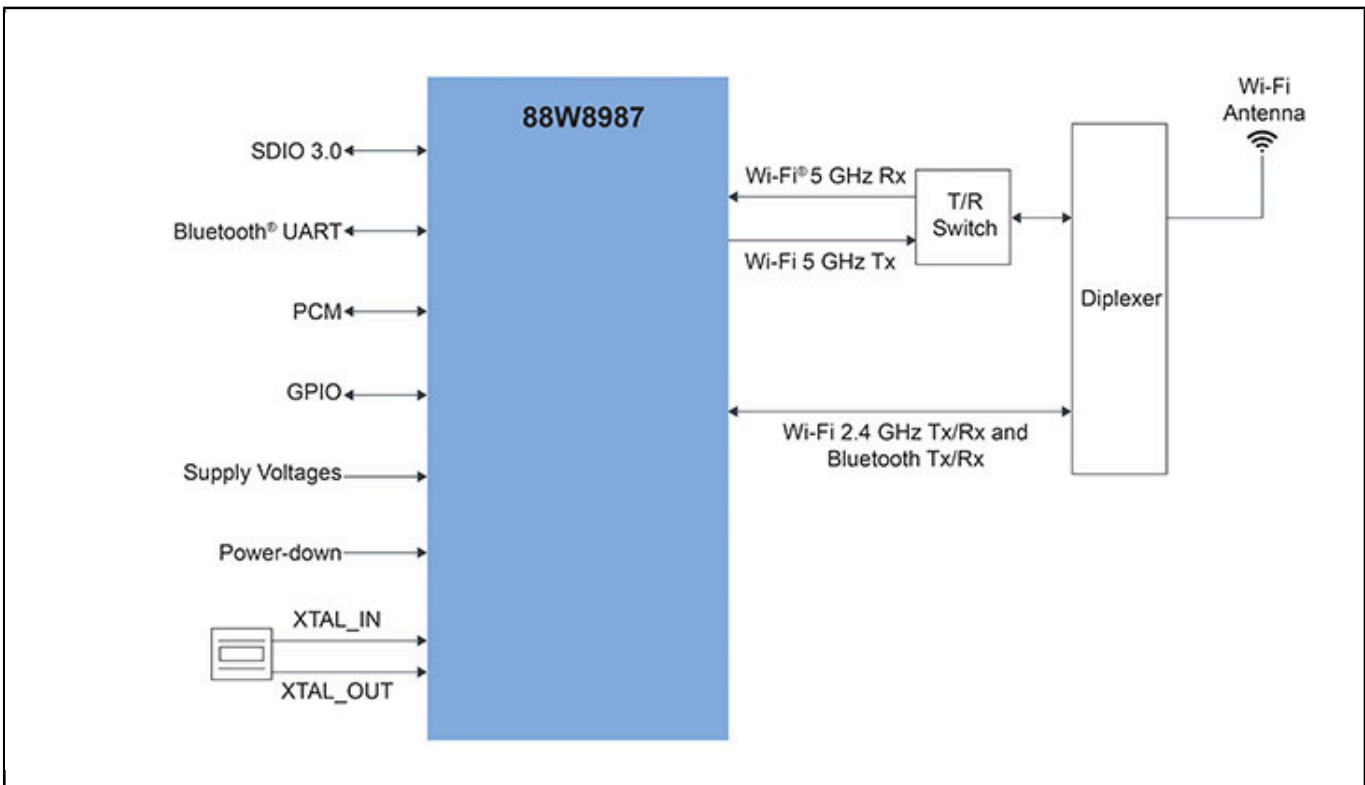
88W8987

SDIO 3.0

Bluetooth® UART

PCM

GPIO

Supply Voltages

Power-down

XTAL_IN

XTAL_OUT

Wi-Fi® 5 GHz Rx

Wi-Fi 5 GHz Tx

T/R Switch

Diplexer

Wi-Fi Antenna

Wi-Fi 2.4 GHz Tx/Rx and Bluetooth Tx/Rx